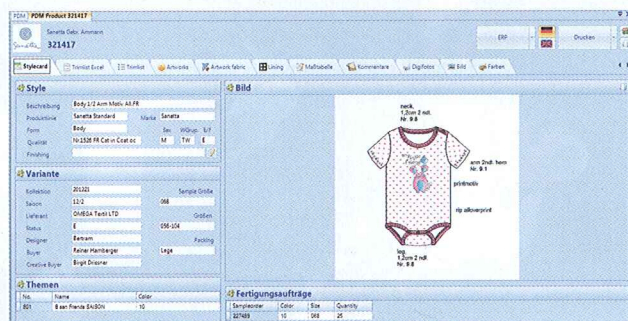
PDM | PDM Product 321417

Sanetta Gebr. Ammann
321417

ERP | Drucken

Stylecard | Trimlist Excel | Trimlist | Artworks | Artwork fabric | Lining | Maßtabelle | Kommentare | Digifotos | Bild | Farben

Style
Beschreibung | Body 1/2 Arm Motiv All.FR
Produktlinie | Sanetta Standard | Marke | Sanetta
Form | Body | Sex | WGrup | E/T
Qualität | Nr.1535 FR Cot.vn Ccat oc | M | TW | E
Finishing |

Variante
Kollektion | 201321 | Sample Größe
Saison | 12/2 | 068
Lieferant | OMEGA Textil LTD | Größen
Status | E | 056-104
Designer | Bertram | Packing
Buyer | Reiner Hamberger | Lege
Creative Buyer | Birgit Drissner

Themen
| No. | Name | Color |
|---|---|---|
| 801 | Best friends SAISON | 10 |

Bild
neck
1,2cm 2 ndl.
Nr. 9 8
arm 2ndl. hem
Nr. 9 1
printmotiv
rip allover print
leg
1,2cm 2 ndl
Nr. 9 8

Fertigungsaufträge
| Samplеorder | Color | Size | Quantity |
|---|---|---|---|
| 227489 | 10 | 068 | 25 |